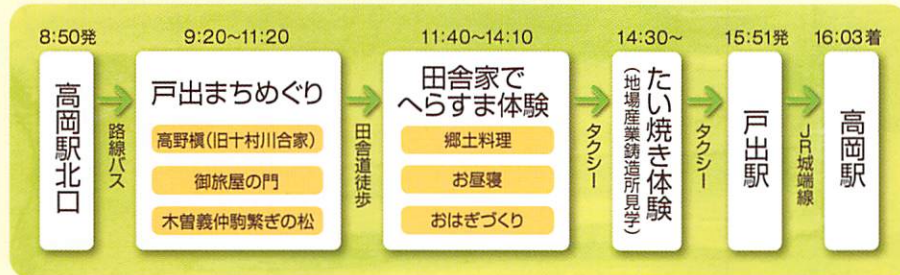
8:50発
高岡駅北口
路線バス

9:20~11:20
戸出まちめぐり
高野槇(旧十村川合家)
御旅屋の門
木曽義仲駒繋ぎの松
田舎道徒歩

11:40~14:10
田舎家でへらすま体験
郷土料理
お昼寝
おはぎづくり
タクシー

14:30~
たい焼き体験
(地場産業鋳造所見学)
タクシー

15:51発
戸出駅
JR城端線

16:03着
高岡駅